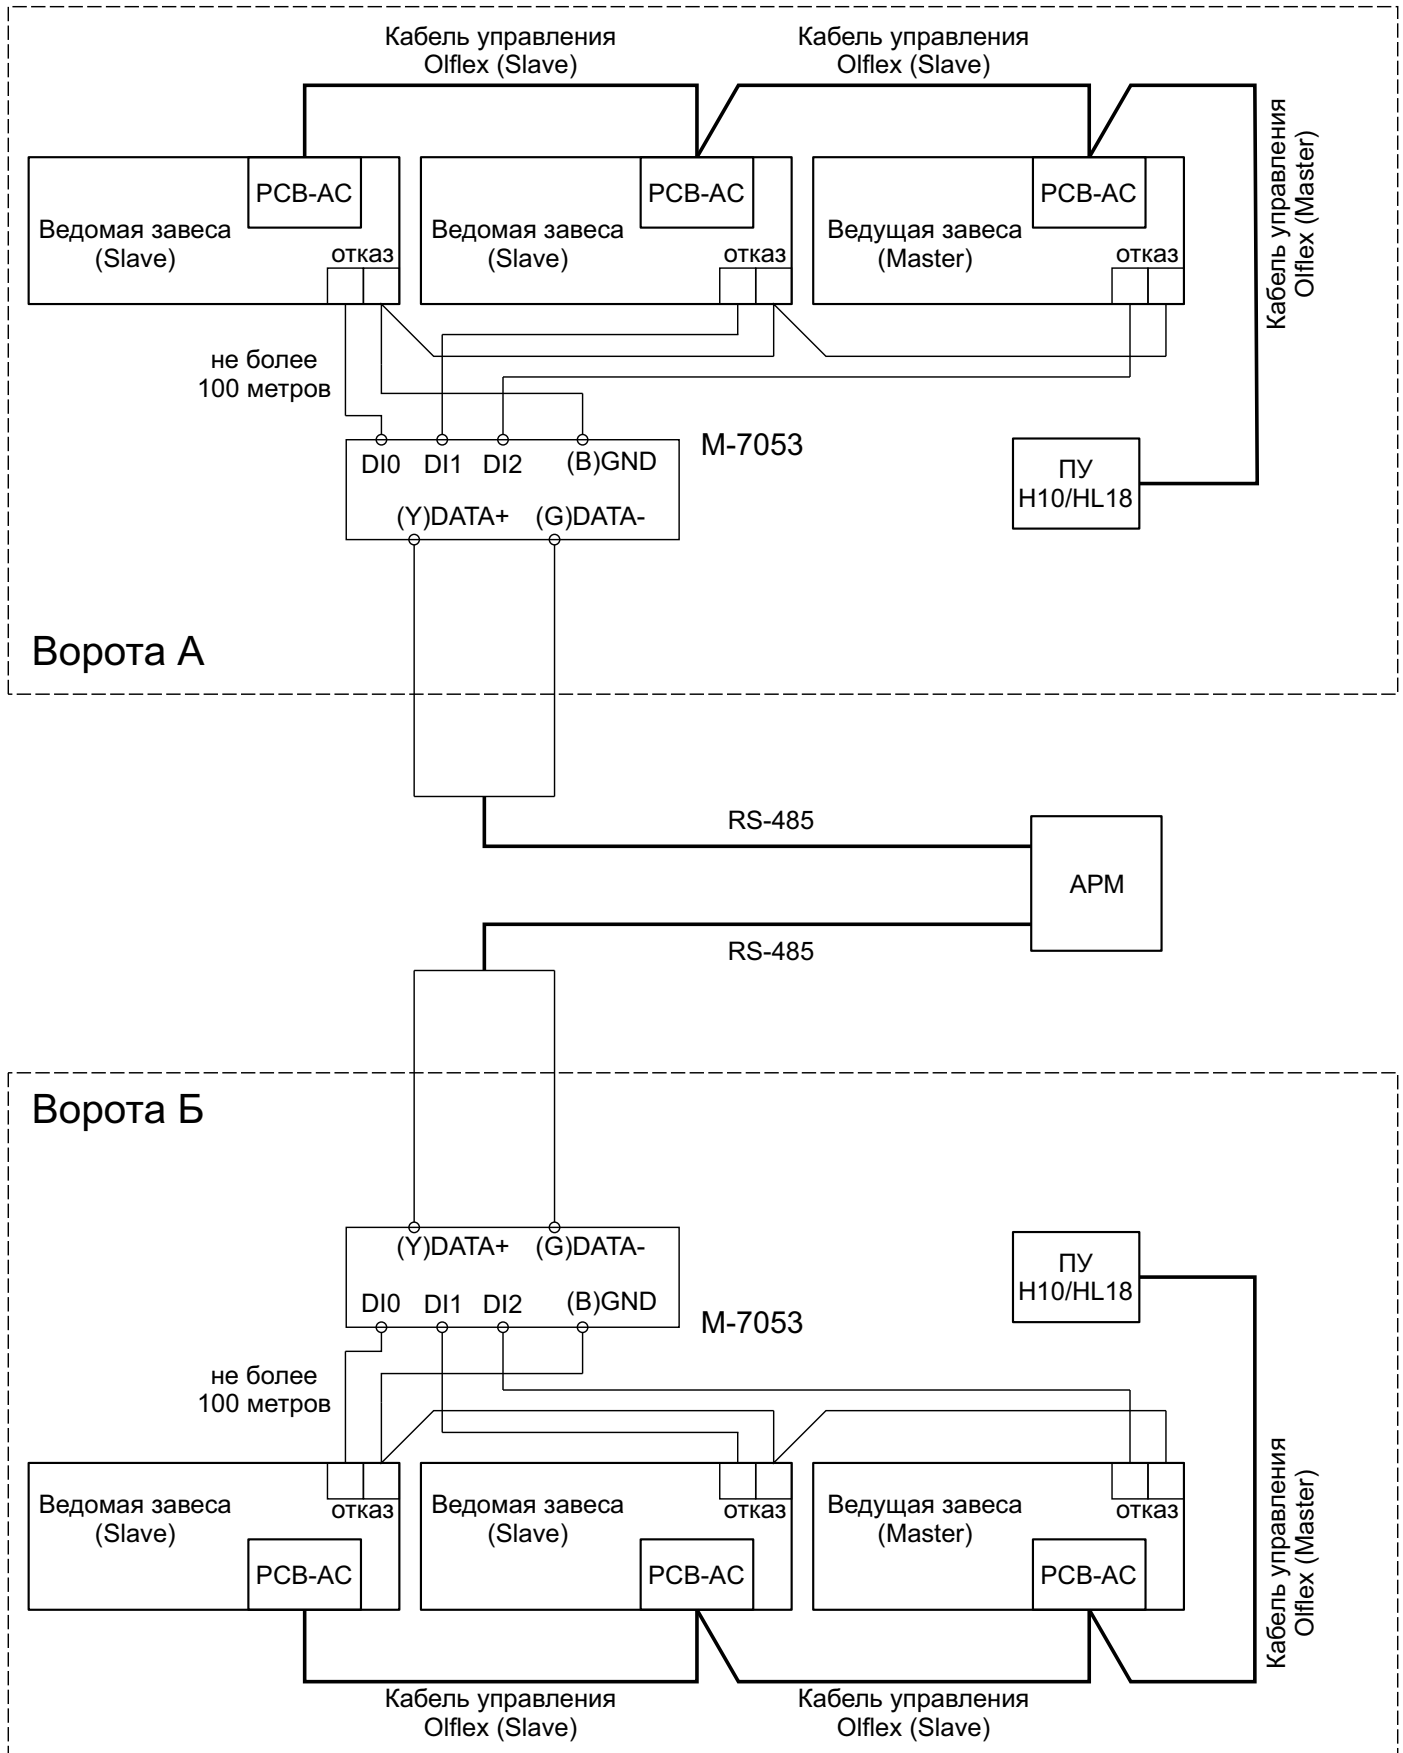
Кабель управления Olflex (Slave)

Кабель управления Olflex (Slave)

PCB-AC

Ведомая завеса (Slave)

отказ

PCB-AC

Ведомая завеса (Slave)

отказ

PCB-AC

Ведущая завеса (Master)

отказ

Кабель управления Olflex (Master)

не более 100 метров

DI0 DI1 DI2 (B)GND

(Y)DATA+ (G)DATA-

M-7053

ПУ H10/HL18

Ворота А

RS-485

АРМ

RS-485

Ворота Б

(Y)DATA+ (G)DATA-

DI0 DI1 DI2 (B)GND

M-7053

ПУ H10/HL18

не более 100 метров

Ведомая завеса (Slave)

отказ

PCB-AC

Ведомая завеса (Slave)

отказ

PCB-AC

Ведущая завеса (Master)

отказ

PCB-AC

Кабель управления Olflex (Master)

Кабель управления Olflex (Slave)

Кабель управления Olflex (Slave)